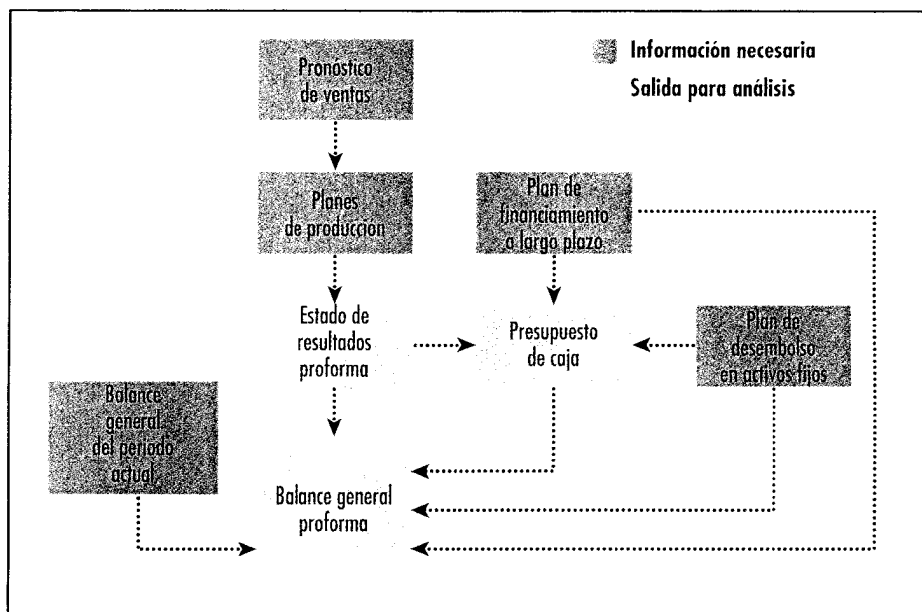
Información necesaria
Salida para análisis

Pronóstico de ventas

Planes de producción

Plan de financiamiento a largo plazo

Estado de resultados proforma

Presupuesto de caja

Plan de desembolso en activos fijos

Balance general del periodo actual

Balance general proforma